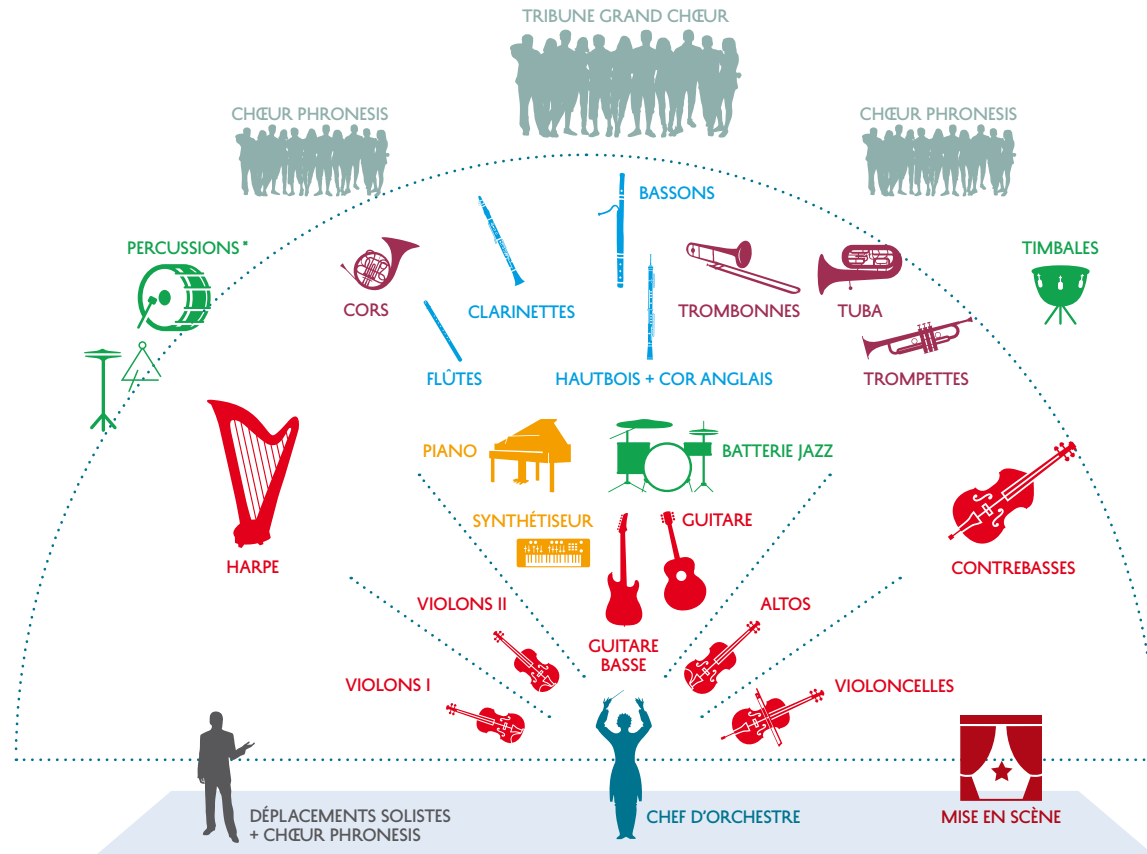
TRIBUNE GRAND CHŒUR

CHŒUR PHRONESIS

CHŒUR PHRONESIS

PERCUSSIONS

BASSONS

TIMBALES

CORS

CLARINETTES

TROMBONNES

TUBA

FLÛTES

HAUTBOIS + COR ANGLAIS

TROMPETTES

PIANO

BATTERIE JAZZ

HARPE

SYNTHÉTISEUR

GUITARE

CONTREBASSES

VIOLONS II

ALTOS

GUITARE BASSE

VIOLONS I

VIOLONCELLES

DÉPLACEMENTS SOLISTES + CHŒUR PHRONESIS

CHEF D'ORCHESTRE

MISE EN SCÈNE